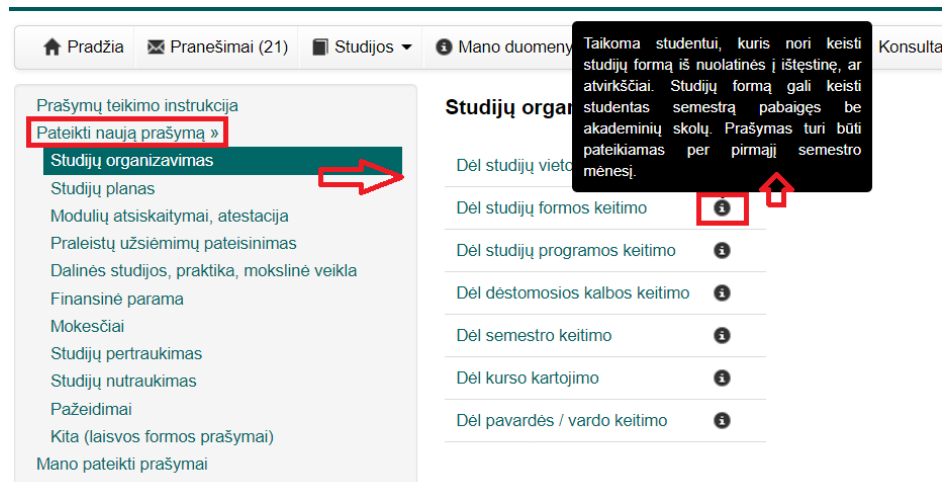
Pradžia Pranešimai (21) Studijos Mano duomeny Konsulta

Prašymų teikimo instrukcija
Pateikti naują prašymą »
Studijų organizavimas
Studijų planas
Modulių atsiskaitymai, atestacija
Praleistų užsiėmimų pateisinimas
Dalinės studijos, praktika, mokslinė veikla
Finansinė parama
Mokesčiai
Studijų pertraukimas
Studijų nutraukimas
Pažeidimai
Kita (laisvos formos prašymai)
Mano pateikti prašymai

Studijų organ

Dėl studijų vieto
Dėl studijų formos keitimo
Dėl studijų programos keitimo
Dėl dėstomosios kalbos keitimo
Dėl semestro keitimo
Dėl kurso kartojimo
Dėl pavardės / vardo keitimo

Taikoma studentui, kuris nori keisti studijų formą iš nuolatinės į ištęstinę, ar atvirkščiai. Studijų formą gali keisti studentas semestrą pabaigęs be akademinių skolų. Prašymas turi būti pateikiamas per pirmąjį semestro mėnesį.